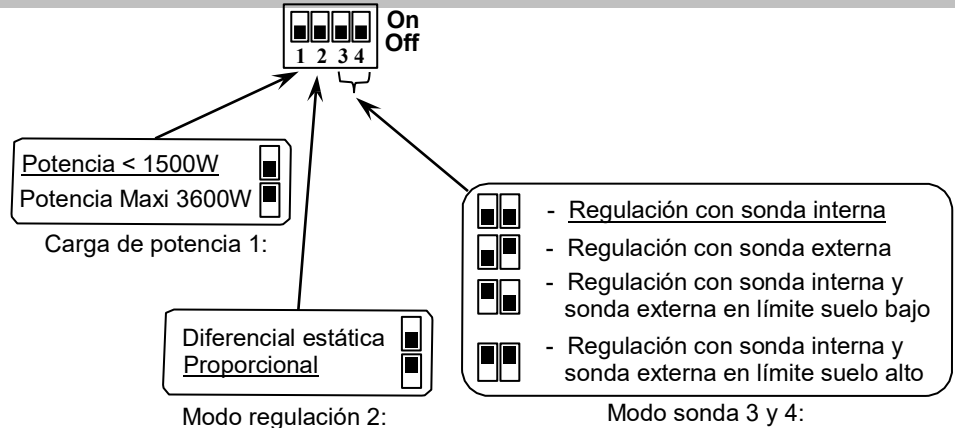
On
Off
1 2 3 4

Potencia < 1500W
Potencia Maxi 3600W
Carga de potencia 1:

Diferencial estática
Proporcional
Modo regulación 2:

- Regulación con sonda interna
- Regulación con sonda externa
- Regulación con sonda interna y sonda externa en límite suelo bajo
- Regulación con sonda interna y sonda externa en límite suelo alto
Modo sonda 3 y 4: